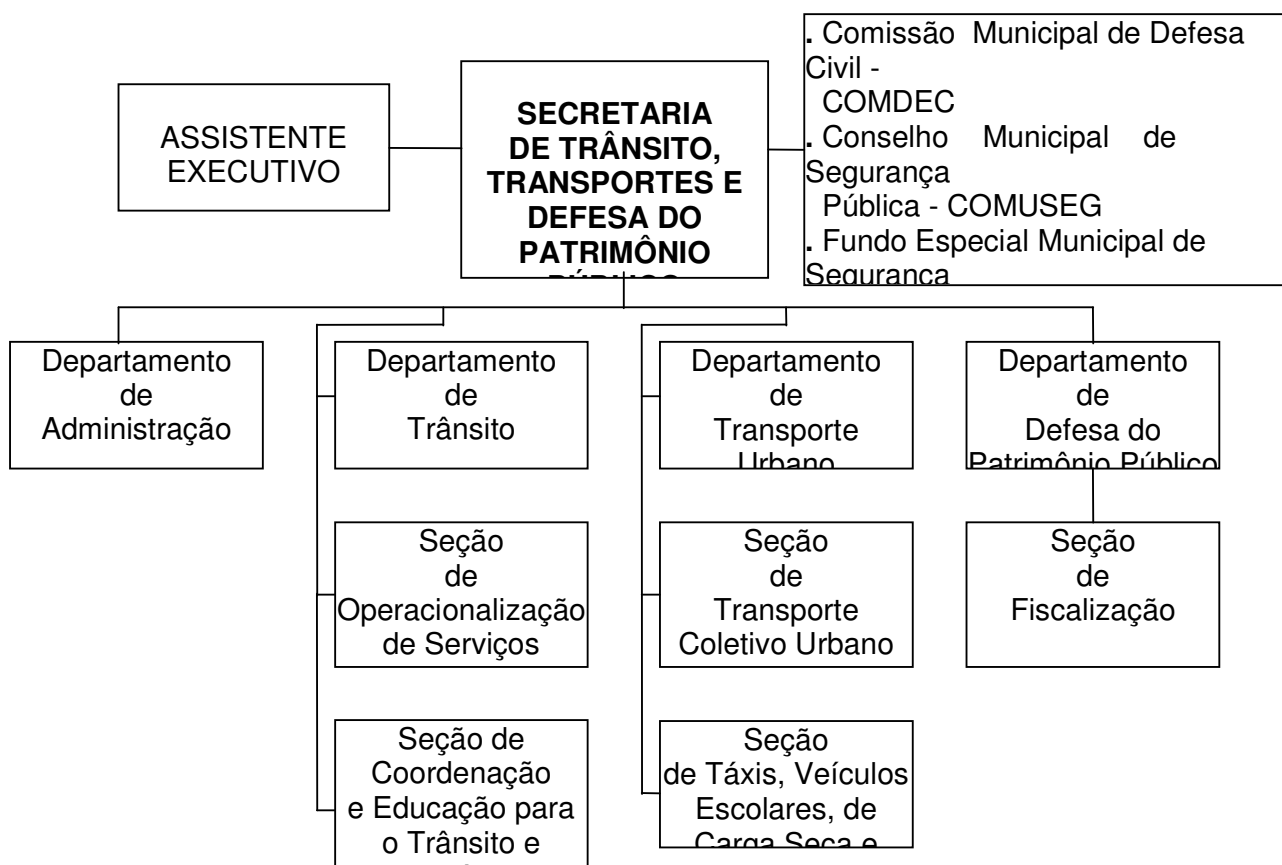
ASSISTENTE EXECUTIVO

SECRETARIA DE TRÂNSITO, TRANSPORTES E DEFESA DO PATRIMÔNIO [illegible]

. Comissão Municipal de Defesa Civil - COMDEC
. Conselho Municipal de Segurança Pública - COMUSEG
. Fundo Especial Municipal de Segurança

Departamento de Administração

Departamento de Trânsito

Seção de Operacionalização de Serviços

Seção de Coordenação e Educação para o Trânsito e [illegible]

Departamento de Transporte Urbano

Seção de Transporte Coletivo Urbano

Seção de Táxis, Veículos Escolares, de Carga Seca e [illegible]

Departamento de Defesa do Patrimônio Público

Seção de Fiscalização